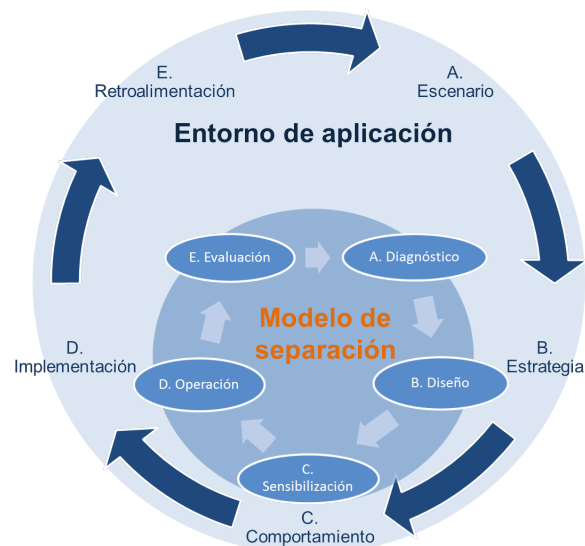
E.
Retroalimentación

A.
Escenario

Entorno de aplicación

E. Evaluación

A. Diagnóstico

Modelo de separación

D.
Implementación

D. Operación

B. Diseño

B.
Estrategia

C.
Sensibilización

C.
Comportamiento